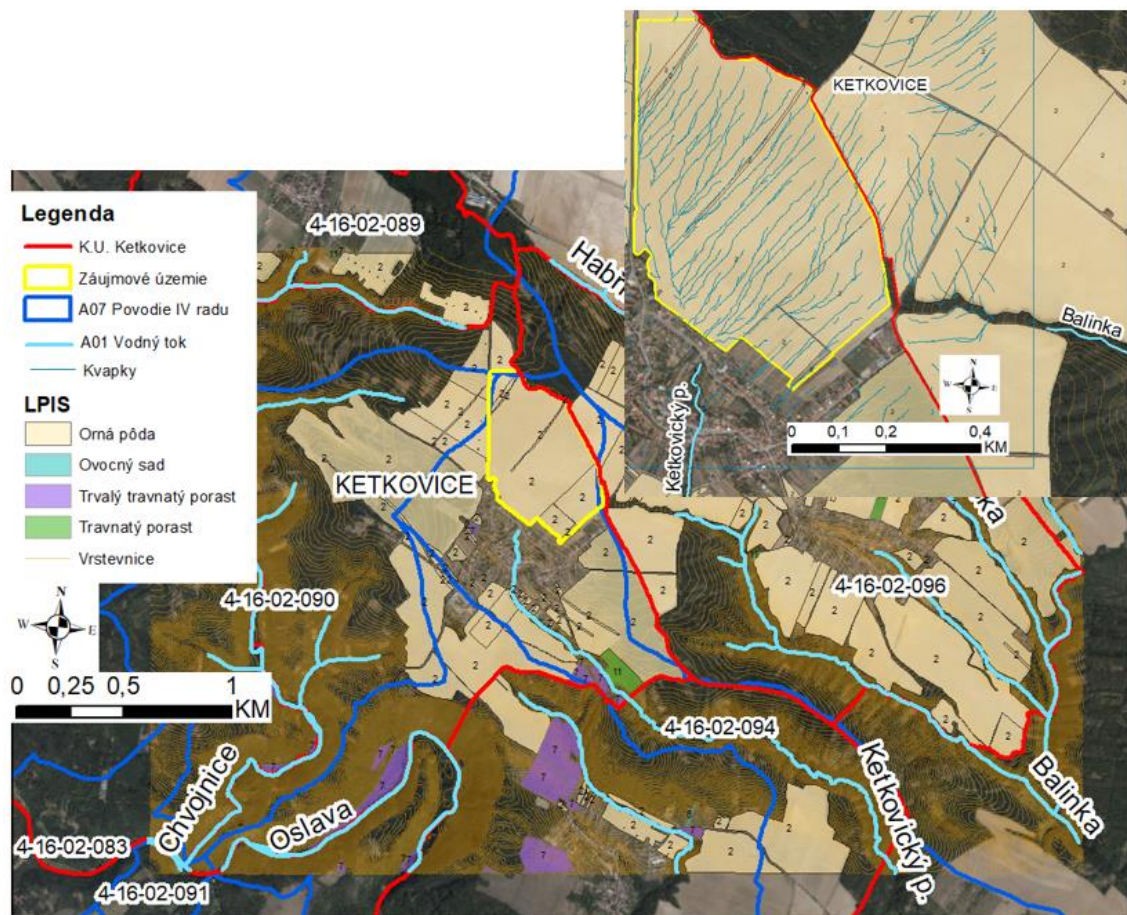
Legenda
K.U. Ketkovice
Záujmové územie
A07 Povodie IV radu
A01 Vodný tok
Kvapky
LPIS
Orná pôda
Ovocný sad
Trvalý travnatý porast
Travnatý porast
Vrstevnice

N
W E
S
0 0,25 0,5 1
KM

KETKOVICE
Balinka
Ketkovický p.
N
W E
S
0 0,1 0,2 0,4
KM

4-16-02-089
Habř
KETKOVICE
4-16-02-090
4-16-02-096
ka
4-16-02-094
Chvojnice
Oslava
Ketkovický p.
Balinka
4-16-02-083
4-16-02-091
2
11
7